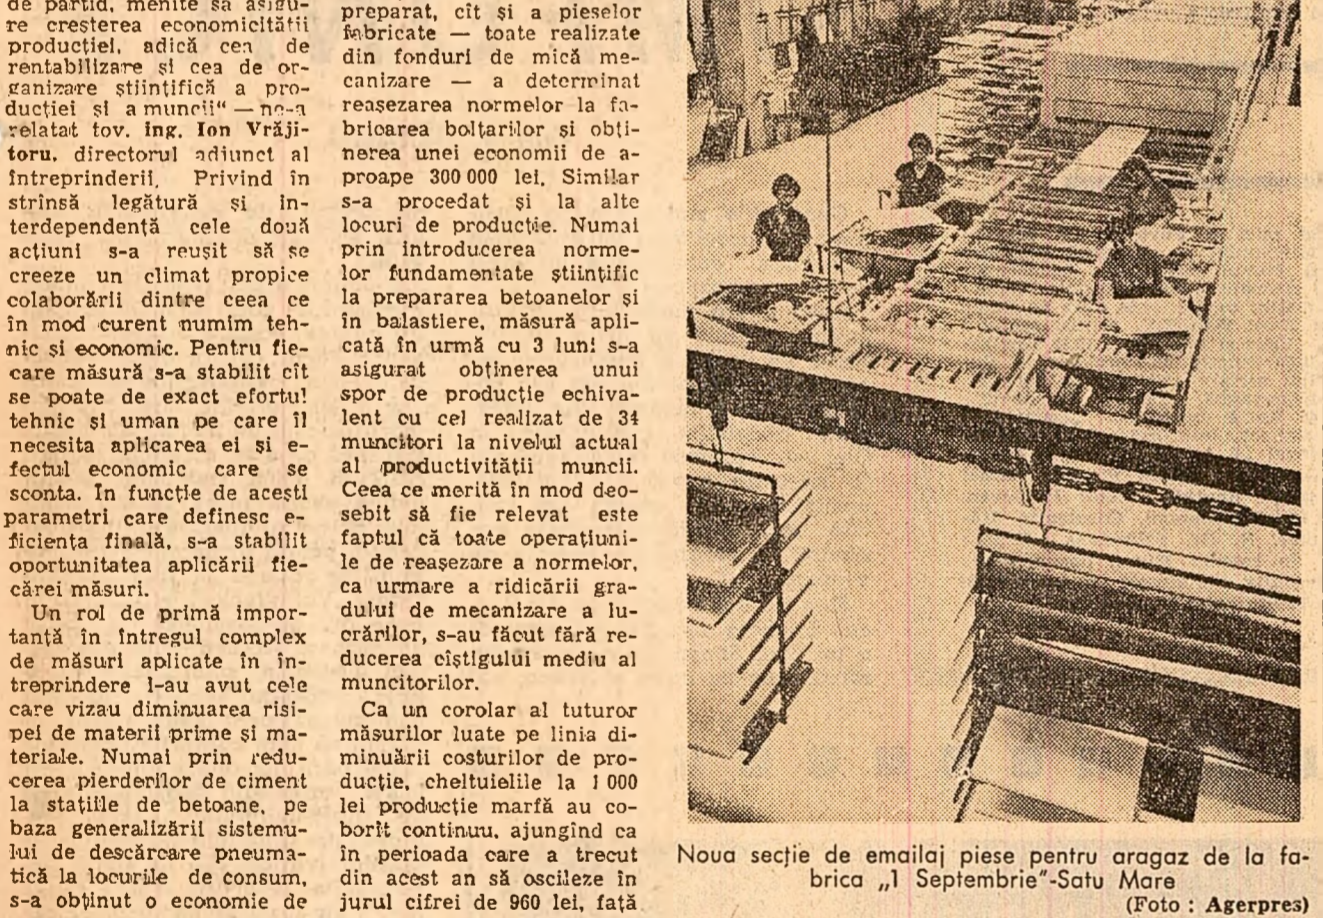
de partid, menite să asigure creșterea economicității producției, adică cea de rentabilizare și cea de organizare științifică a producției și a muncii" — ne-a relatat tov. ing. Ion Vrăjitoru, directorul adjunct al întreprinderii. Privind în strînsă legătură și interdependență cele două acțiuni s-a reușit să se creeze un climat propice colaborării dintre ceea ce în mod curent numim tehnic și economic. Pentru fiecare măsură s-a stabilit cît se poate de exact efortul tehnic și uman pe care îl necesita aplicarea ei și efectul economic care se sconta. In funcție de acești parametri care definesc eficiența finală, s-a stabilit oportunitatea aplicării fiecărei măsuri.

Un rol de primă importanță în întregul complex de măsuri aplicate în întreprindere l-au avut cele care vizau diminuarea risipei de materii prime și materiale. Numai prin reducerea pierderilor de ciment la stațiile de betoane, pe baza generalizării sistemului de descărcare pneumatică la locurile de consum, s-a obținut o economie de

preparat, cît și a pieselor fabricate — toate realizate din fonduri de mică mecanizare — a determinat reașezarea normelor la fabricarea boltarilor și obținerea unei economii de aproape 300 000 lei. Similar s-a procedat și la alte locuri de producție. Numai prin introducerea normelor fundamentate științific la prepararea betoanelor și în balastiere, măsură aplicată în urmă cu 3 luni s-a asigurat obținerea unui spor de producție echivalent cu cel realizat de 34 muncitori la nivelul actual al productivității muncii. Ceea ce merită în mod deosebit să fie relevat este faptul că toate operațiunile de reașezare a normelor, ca urmare a ridicării gradului de mecanizare a lucrărilor, s-au făcut fără reducerea cîștigului mediu al muncitorilor.

Ca un corolar al tuturor măsurilor luate pe linia diminuării costurilor de producție, cheltuielile la 1 000 lei producție marfă au coborît continuu, ajungînd ca în perioada care a trecut din acest an să oscileze în jurul cifrei de 960 lei, față

Noua secție de emailaj piese pentru aragaz de la fabrica „1 Septembrie"-Satu Mare
(Foto : Agerpres)